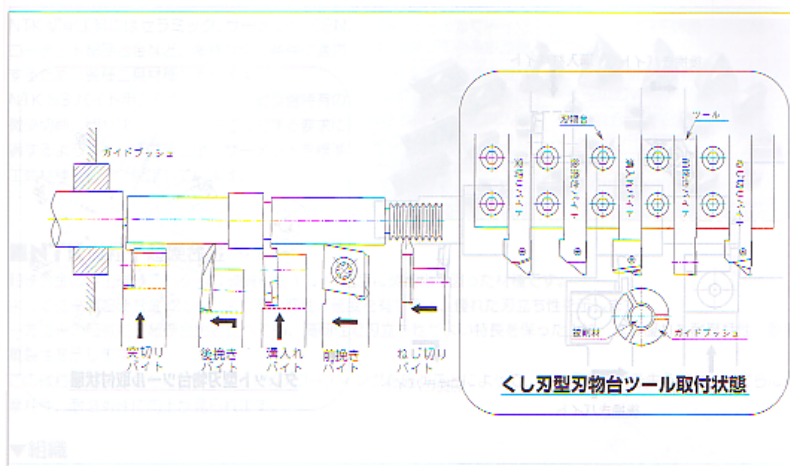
ガイドブッシュ

突切り
バイト

後挽き
バイト

溝入れ
バイト

前挽き
バイト

ねじ切り
バイト

刃物台

ツール

突切りバイト

後挽きバイト

溝入れバイト

前挽きバイト

ねじ切りバイト

被削材

ガイドブッシュ

くし刃型刃物台ツール取付状態